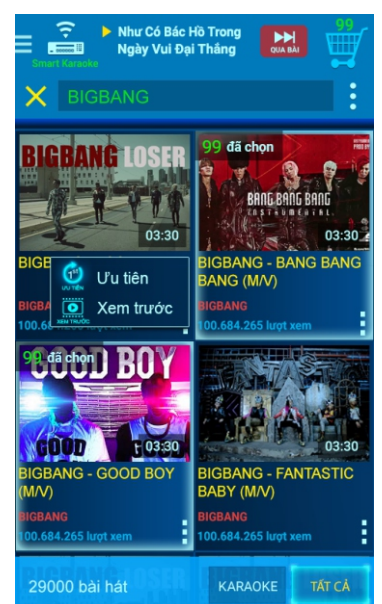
Smart Karaoke

Như Có Bác Hồ Trong Ngày Vui Đại Thắng

QUA BÀI

99

BIGBANG

BIGBANG LOSER

03:30

BIGB

BIGBA

100.68

Ưu tiên

ƯU TIÊN

Xem trước

XEM TRƯỚC

99 đã chọn

BANG BANG BANG

03:30

BIGBANG - BANG BANG BANG (M/V)

BIGBANG

100.684.265 lượt xem

99 đã chọn

GOOD BOY

GOOD

03:30

BIGBANG - GOOD BOY (M/V)

BIGBANG

100.684.265 lượt xem

03:30

BIGBANG - FANTASTIC BABY (M/V)

BIGBANG

100.684.265 lượt xem

29000 bài hát

KARAOKE

TẤT CẢ